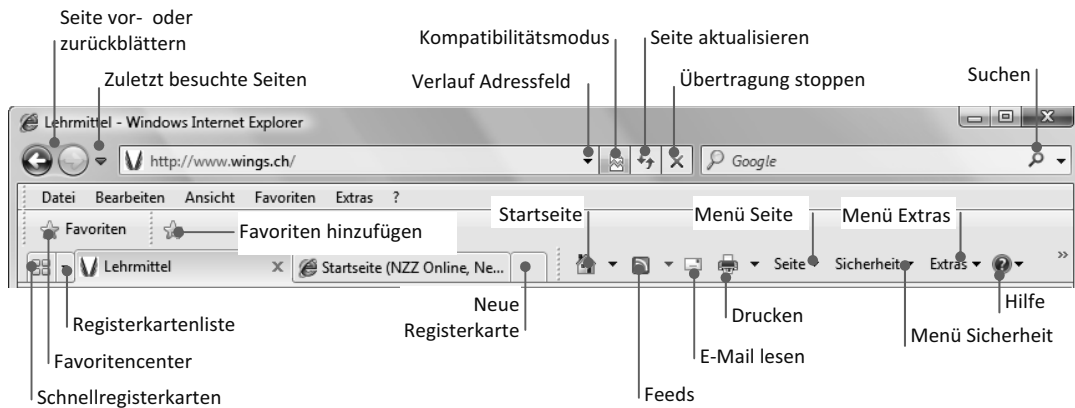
Seite vor- oder zurückblättern

Zuletzt besuchte Seiten

Kompatibilitätsmodus

Seite aktualisieren

Verlauf Adressfeld

Übertragung stoppen

Suchen

Lehrmittel - Windows Internet Explorer

http://www.wings.ch/

Google

Datei Bearbeiten Ansicht Favoriten Extras ?

Favoriten

Favoriten hinzufügen

Startseite

Menü Seite

Menü Extras

Lehrmittel

Startseite (NZZ Online, Ne...

Seite

Sicherheit

Extras

Neue Registerkarte

Hilfe

Registerkartenliste

Drucken

Favoritencenter

Menü Sicherheit

E-Mail lesen

Feeds

Schnellregisterkarten